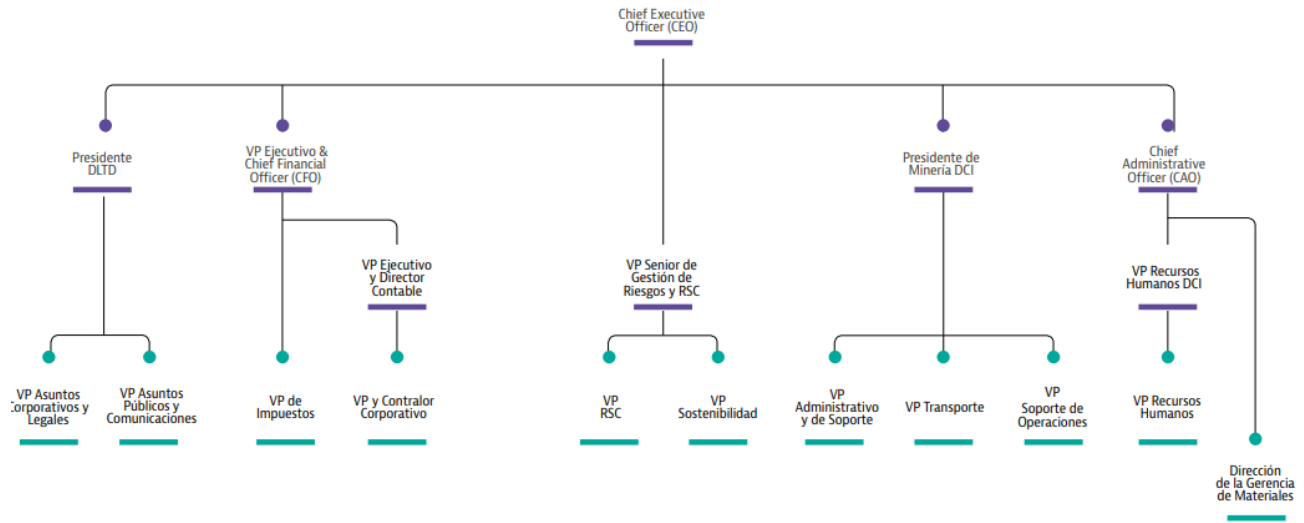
Chief Executive Officer (CEO)

Presidente DLTD

VP Ejecutivo & Chief Financial Officer (CFO)

Presidente de Minería DCI

Chief Administrative Officer (CAO)

VP Ejecutivo y Director Contable

VP Senior de Gestión de Riesgos y RSC

VP Recursos Humanos DCI

VP Asuntos Corporativos y Legales

VP Asuntos Públicos y Comunicaciones

VP de Impuestos

VP y Contralor Corporativo

VP RSC

VP Sostenibilidad

VP Administrativo y de Soporte

VP Transporte

VP Soporte de Operaciones

VP Recursos Humanos

Dirección de la Gerencia de Materiales